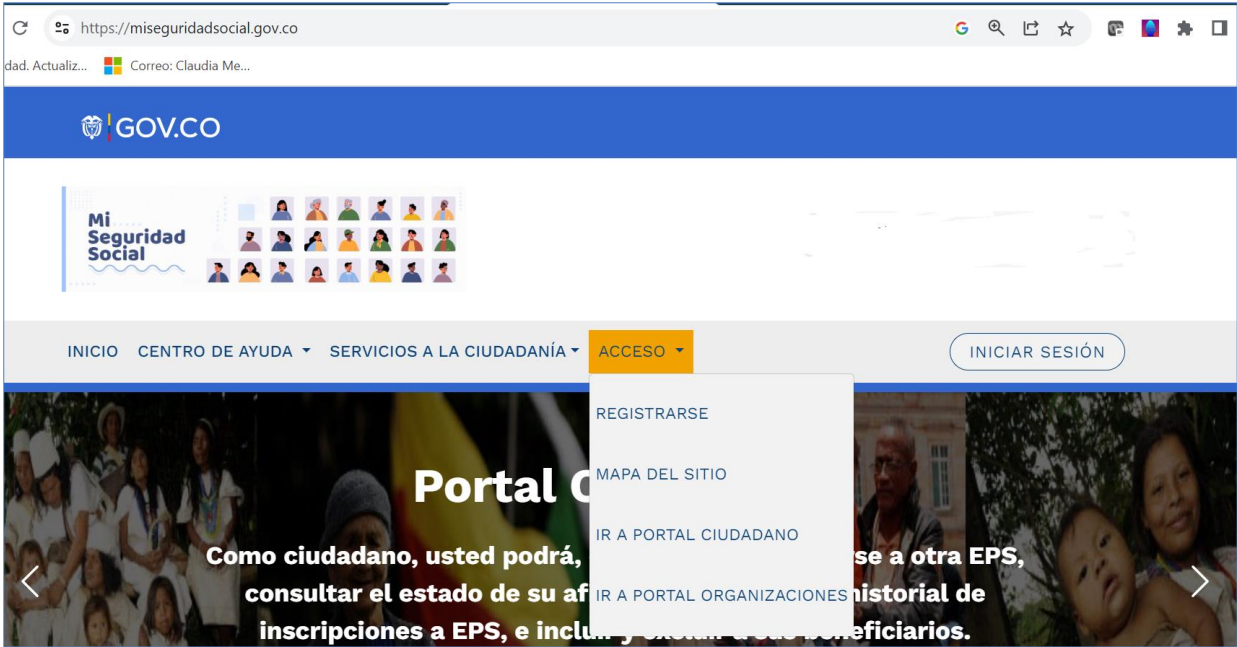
https://miseguridadsocial.gov.co

dad. Actualiz... Correo: Claudia Me...

GOV.CO

Mi Seguridad Social

INICIO CENTRO DE AYUDA SERVICIOS A LA CIUDADANÍA ACCESO INICIAR SESIÓN

REGISTRARSE

MAPA DEL SITIO

IR A PORTAL CIUDADANO

IR A PORTAL ORGANIZACIONES

Portal C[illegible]

Como ciudadano, usted podrá, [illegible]se a otra EPS, consultar el estado de su af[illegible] historial de inscripciones a EPS, e inclu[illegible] beneficiarios.